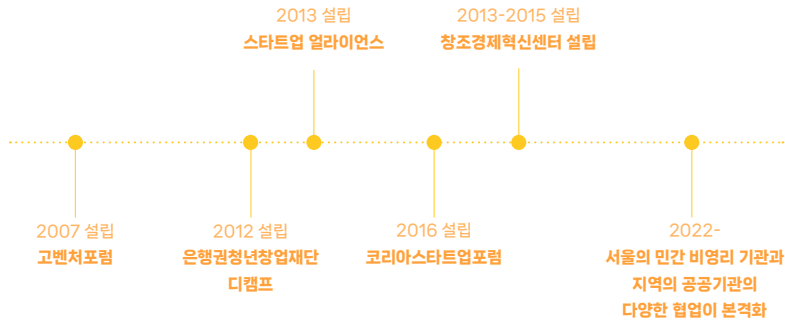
2013 설립
스타트업 얼라이언스

2013-2015 설립
창조경제혁신센터 설립

2007 설립
고벤처포럼

2012 설립
은행권청년창업재단 디캠프

2016 설립
코리아스타트업포럼

2022-
서울의 민간 비영리 기관과 지역의 공공기관의 다양한 협업이 본격화